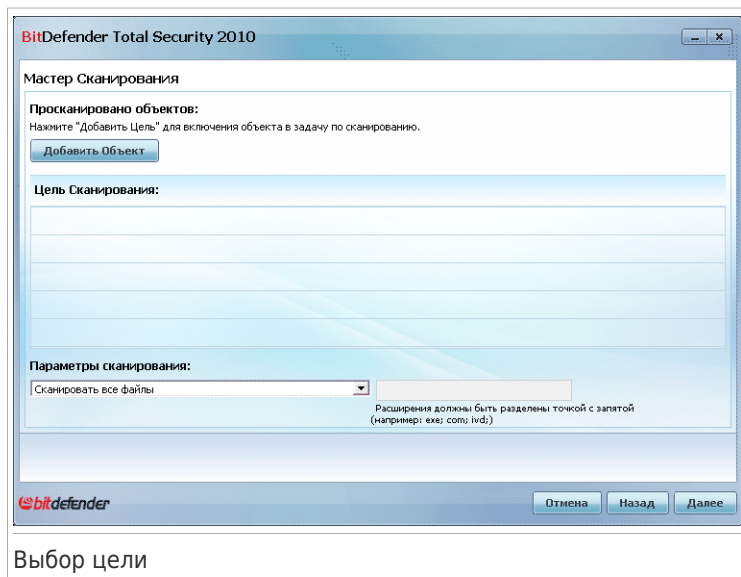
BitDefender Total Security 2010

Мастер Сканирования

Просканировано объектов:
Нажмите "Добавить Цель" для включения объекта в задачу по сканированию.

Добавить Объект

Цель Сканирования:

Параметры сканирования:

Сканировать все файлы

Расширения должны быть разделены точкой с запятой (например: exe; com; ivd;)

bitdefender

Отмена Назад Далее

Выбор цели